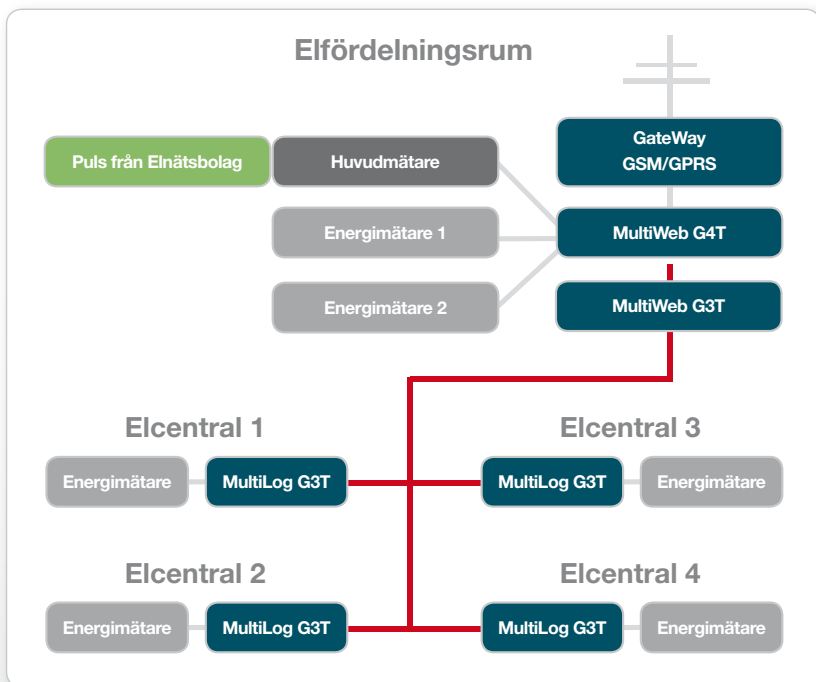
Elfördelningsrum

Puls från Elnätsbolag

Huvudmätare

GateWay GSM/GPRS

Energimätare 1

MultiWeb G4T

Energimätare 2

MultiWeb G3T

Elcentral 1

Energimätare

MultiLog G3T

Elcentral 3

MultiLog G3T

Energimätare

Elcentral 2

Energimätare

MultiLog G3T

Elcentral 4

MultiLog G3T

Energimätare